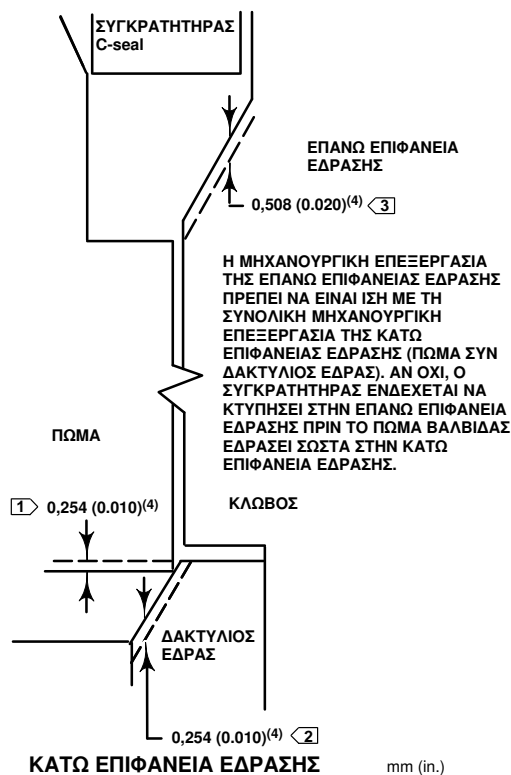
ΣΥΓΚΡΑΤΗΤΗΡΑΣ C-seal

ΕΠΑΝΩ ΕΠΙΦΑΝΕΙΑ ΕΔΡΑΣΗΣ

0,508 (0.020)$^{(4)}$ 3

Η ΜΗΧΑΝΟΥΡΓΙΚΗ ΕΠΕΞΕΡΓΑΣΙΑ ΤΗΣ ΕΠΑΝΩ ΕΠΙΦΑΝΕΙΑΣ ΕΔΡΑΣΗΣ ΠΡΕΠΕΙ ΝΑ ΕΙΝΑΙ ΙΣΗ ΜΕ ΤΗ ΣΥΝΟΛΙΚΗ ΜΗΧΑΝΟΥΡΓΙΚΗ ΕΠΕΞΕΡΓΑΣΙΑ ΤΗΣ ΚΑΤΩ ΕΠΙΦΑΝΕΙΑΣ ΕΔΡΑΣΗΣ (ΠΩΜΑ ΣΥΝ ΔΑΚΤΥΛΙΟΣ ΕΔΡΑΣ). ΑΝ ΟΧΙ, Ο ΣΥΓΚΡΑΤΗΤΗΡΑΣ ΕΝΔΕΧΕΤΑΙ ΝΑ ΚΤΥΠΗΣΕΙ ΣΤΗΝ ΕΠΑΝΩ ΕΠΙΦΑΝΕΙΑ ΕΔΡΑΣΗΣ ΠΡΙΝ ΤΟ ΠΩΜΑ ΒΑΛΒΙΔΑΣ ΕΔΡΑΣΕΙ ΣΩΣΤΑ ΣΤΗΝ ΚΑΤΩ ΕΠΙΦΑΝΕΙΑ ΕΔΡΑΣΗΣ.

ΠΩΜΑ

1 0,254 (0.010)$^{(4)}$

ΚΛΩΒΟΣ

ΔΑΚΤΥΛΙΟΣ ΕΔΡΑΣ

0,254 (0.010)$^{(4)}$ 2

ΚΑΤΩ ΕΠΙΦΑΝΕΙΑ ΕΔΡΑΣΗΣ

mm (in.)